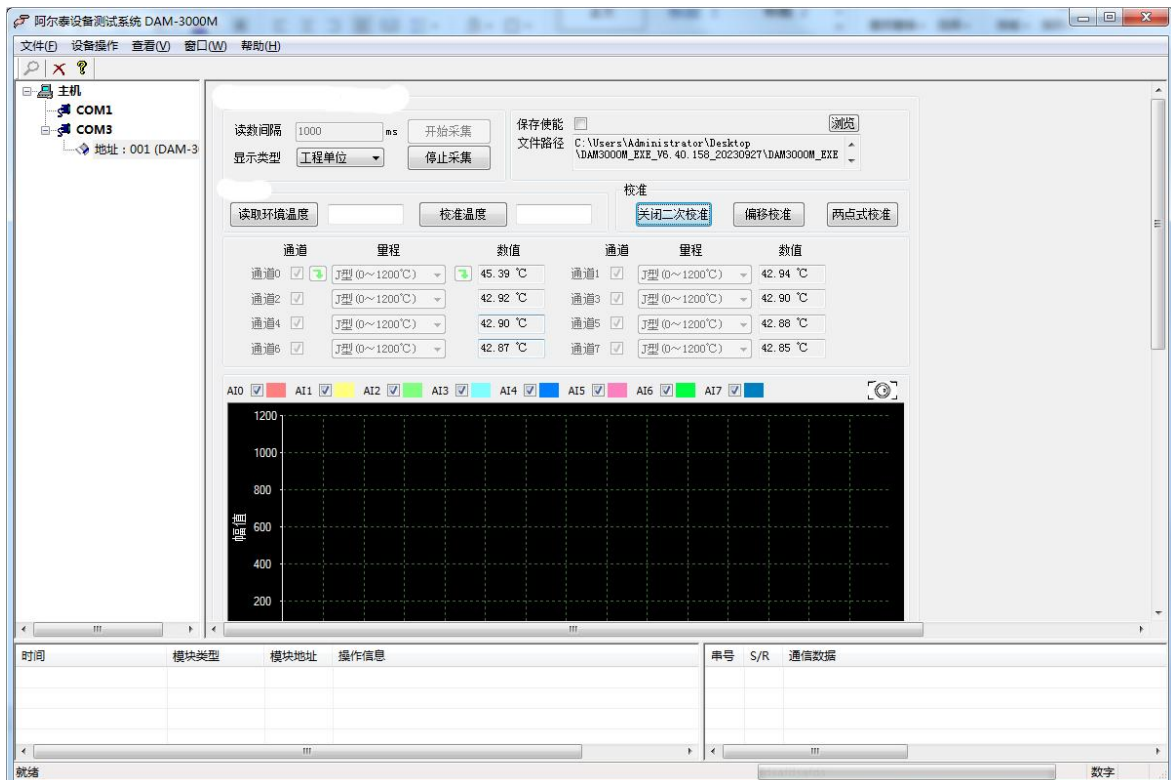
阿尔泰设备测试系统 DAM-3000M

文件(F) 设备操作 查看(V) 窗口(W) 帮助(H)

主机
COM1
COM3
地址：001 (DAM-3

读数间隔 1000 ms 开始采集
显示类型 工程单位 停止采集

保存使能
文件路径 C:\Users\Administrator\Desktop\DAM3000M_EXE_V6.40.158_20230927\DAM3000M_EXE
浏览

校准
读取环境温度 校准温度 关闭二次校准 偏移校准 两点式校准

| 通道 | 量程 | 数值 | 通道 | 量程 | 数值 |
|---|---|---|---|---|---|
| 通道0 | J型(0~1200℃) | 45.39 ℃ | 通道1 | J型(0~1200℃) | 42.94 ℃ |
| 通道2 | J型(0~1200℃) | 42.92 ℃ | 通道3 | J型(0~1200℃) | 42.90 ℃ |
| 通道4 | J型(0~1200℃) | 42.90 ℃ | 通道5 | J型(0~1200℃) | 42.88 ℃ |
| 通道6 | J型(0~1200℃) | 42.87 ℃ | 通道7 | J型(0~1200℃) | 42.85 ℃ |

AI0 AI1 AI2 AI3 AI4 AI5 AI6 AI7

1200
1000
800
幅值 600
400
200

时间 模块类型 模块地址 操作信息
串号 S/R 通信数据

就绪 数字